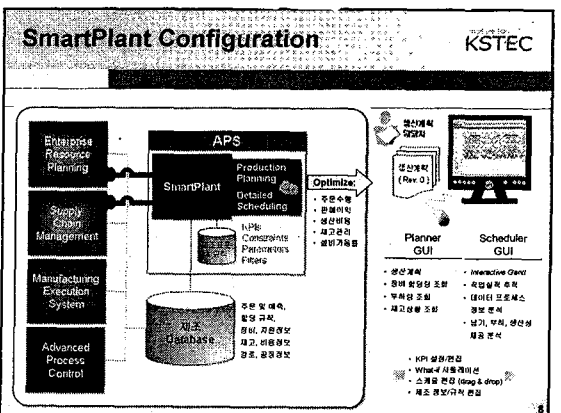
SmartPlant Configuration

KSTEC

Enterprise Resource Planning

Supply Chain Management

Manufacturing Execution System

Advanced Process Control

APS

SmartPlant

Production Planning

Detailed Scheduling

Optimize:
• 주문수행
• 판매이익
• 생산비용
• 재고관리
• 설비가동률

KPIs
Constraints
Parameters
Filters

제조 Database

주문 및 예측,
할당 규칙,
장비, 자원정보
재고, 비용정보
경로, 공정정보

생산계획 담당자

생산계획 (Rev. 0)

Planner GUI

Scheduler GUI

• 생산계획
• 장비 할당량 조회
• 부하량 조회
• 재고상황 조회

• Interactive Gantt
• 작업실적 추적
• 데이터 프로세스 정보 분석
• 납기, 부하, 생산성 제공 분석

• KPI 설정/편집
• What-if 시뮬레이션
• 스케쥴 편집 (drag & drop)
• 제조 정보/규칙 편집

8